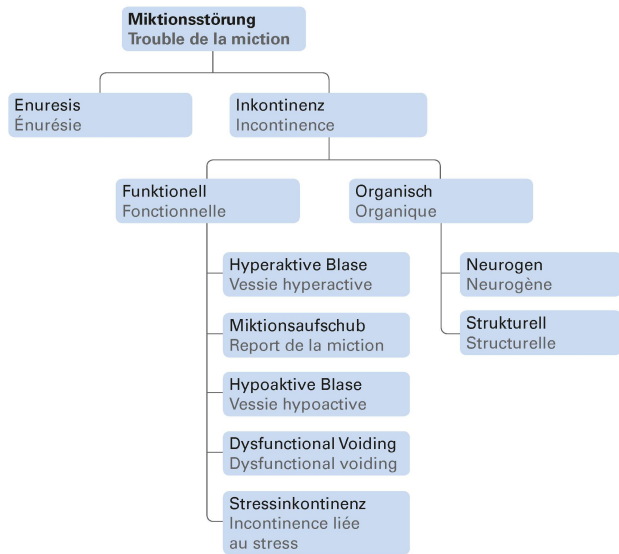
Miktionsstörung
Trouble de la miction

Enuresis
Énurésie

Inkontinenz
Incontinence

Funktionell
Fonctionnelle

Organisch
Organique

Hyperaktive Blase
Vessie hyperactive

Miktionsaufschub
Report de la miction

Hypoaktive Blase
Vessie hypoactive

Dysfunctional Voiding
Dysfunctional voiding

Stressinkontinenz
Incontinence liée au stress

Neurogen
Neurogène

Strukturell
Structurelle